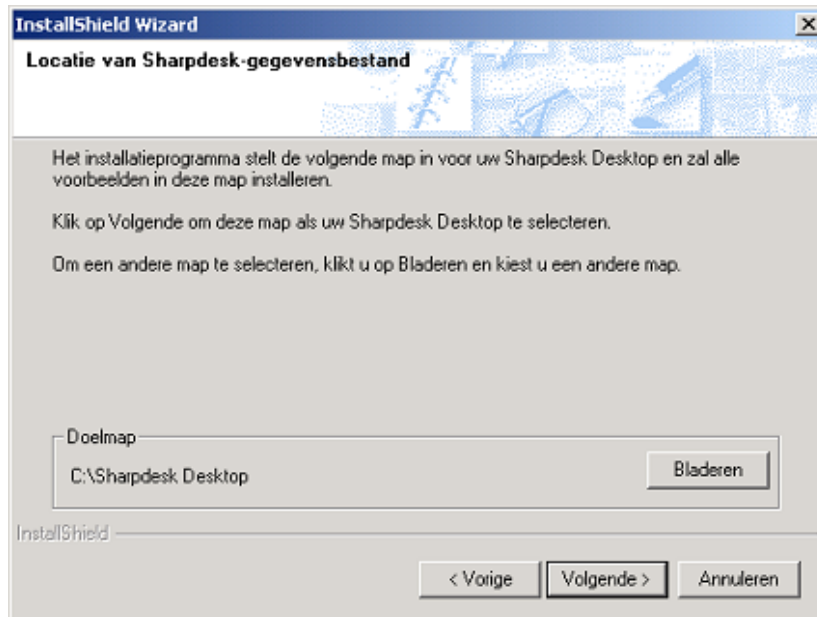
InstallShield Wizard

Locatie van Sharpdesk-gegevensbestand

Het installatieprogramma stelt de volgende map in voor uw Sharpdesk Desktop en zal alle voorbeelden in deze map installeren.

Klik op Volgende om deze map als uw Sharpdesk Desktop te selecteren.

Om een andere map te selecteren, klikt u op Bladeren en kiest u een andere map.

Doelmap

C:\Sharpdesk Desktop

Bladeren

InstallShield

< Vorige

Volgende >

Annuleren